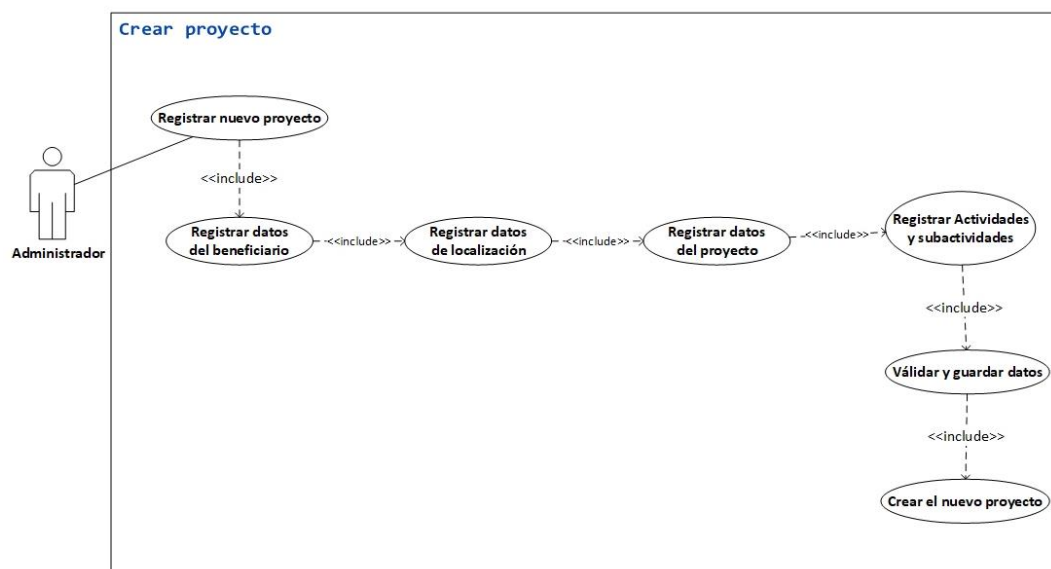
Crear proyecto

Registrar nuevo proyecto

<<include>>

Administrador

Registrar datos del beneficiario

<<include>>

Registrar datos de localización

<<include>>

Registrar datos del proyecto

<<include>>

Registrar Actividades y subactividades

<<include>>

Válidar y guardar datos

<<include>>

Crear el nuevo proyecto